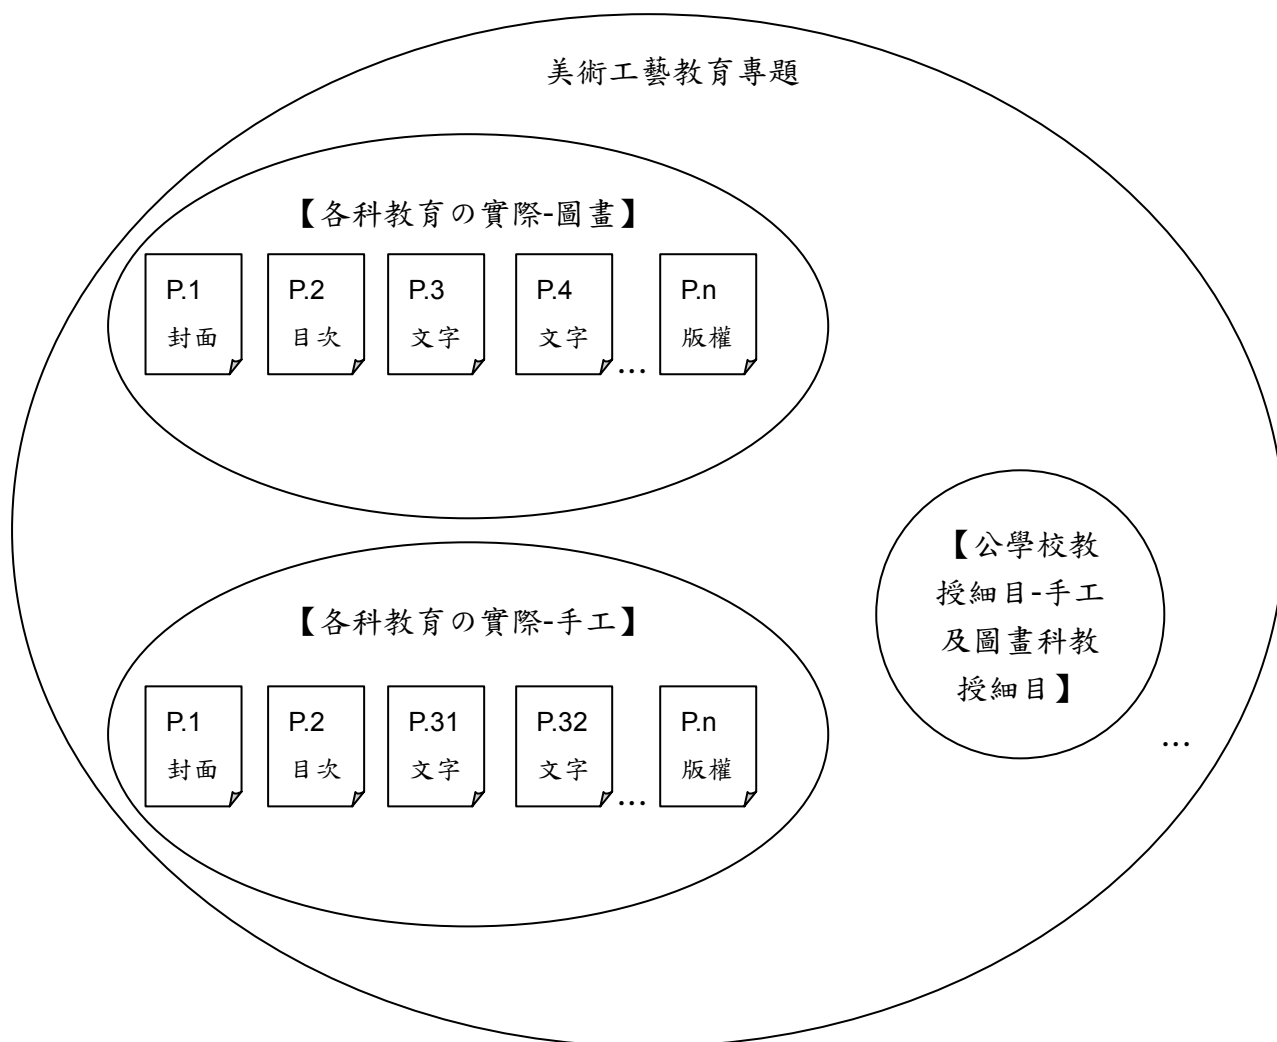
美術工藝教育專題

【各科教育の實際-圖畫】

P.1
封面

P.2
目次

P.3
文字

P.4
文字

…

P.n
版權

【各科教育の實際-手工】

P.1
封面

P.2
目次

P.31
文字

P.32
文字

…

P.n
版權

【公學校教授細目-手工及圖畫科教授細目】

…